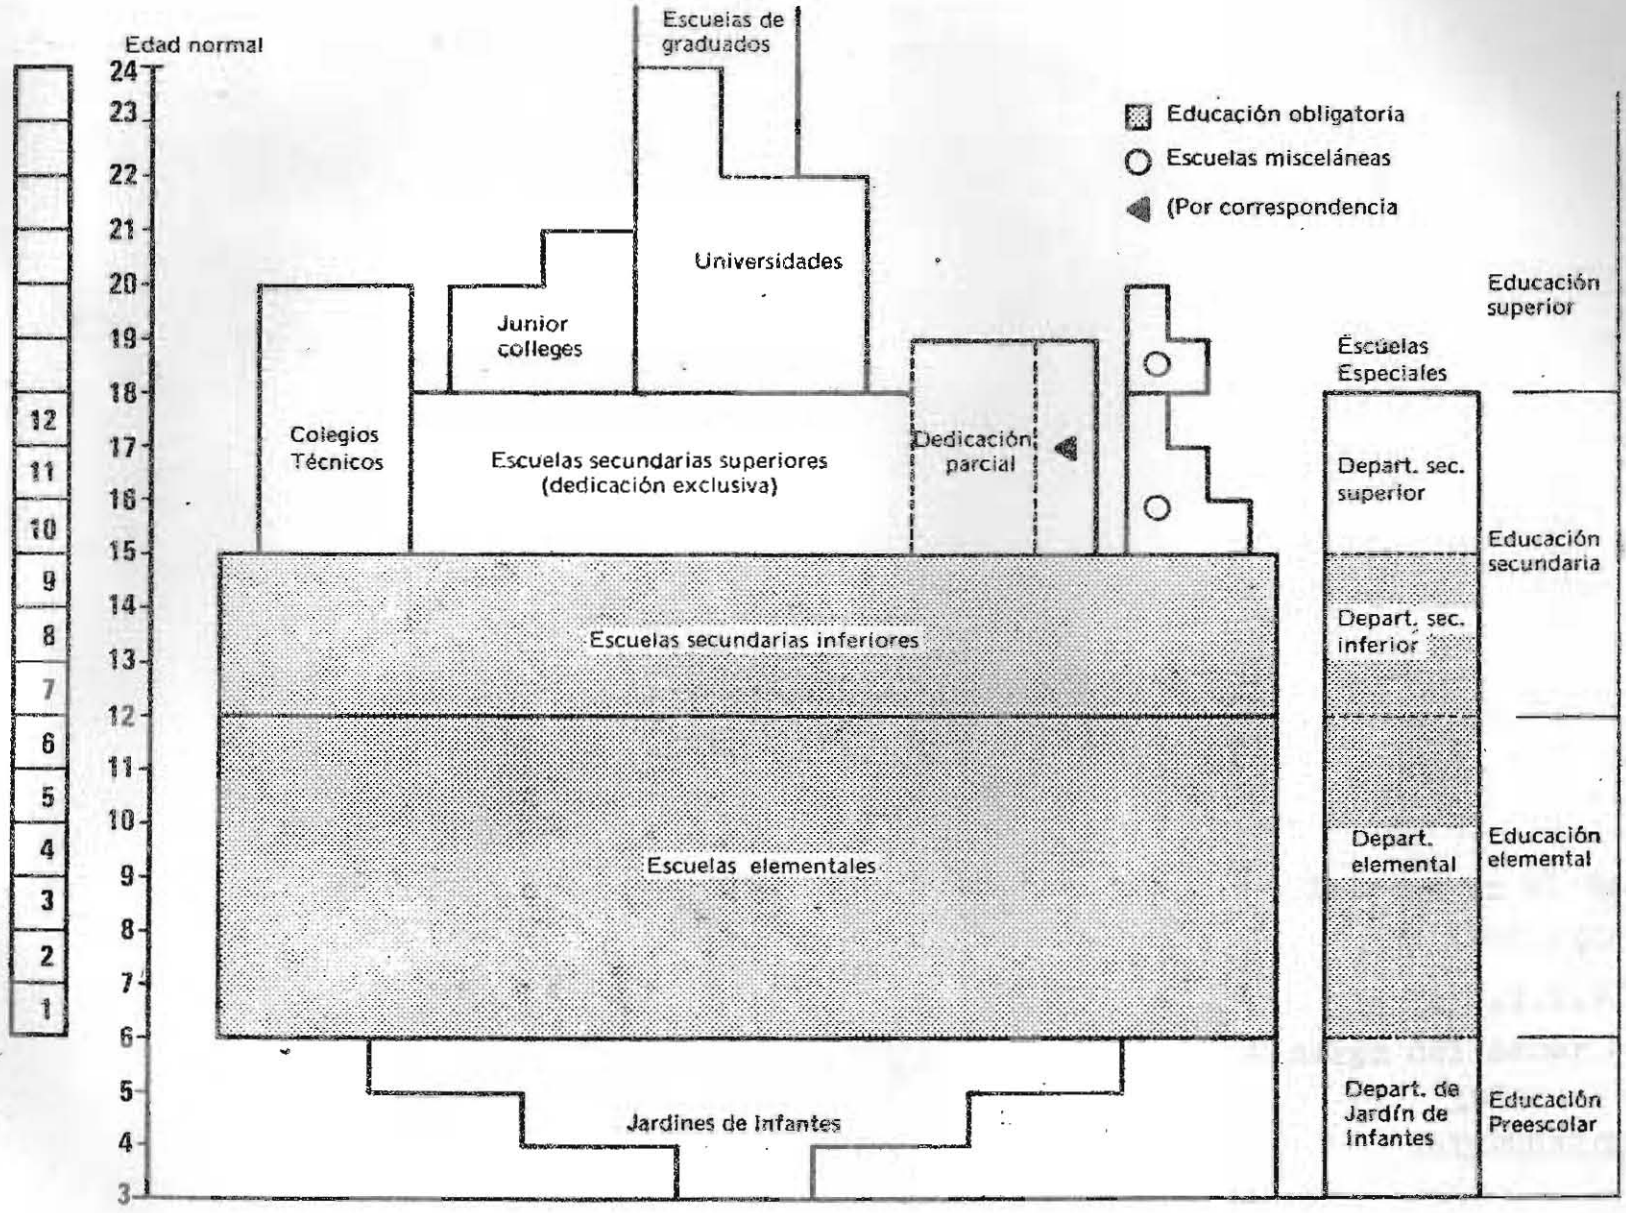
Edad normal

24
23
22
21
20
19
18
17
16
15
14
13
12
11
10
9
8
7
6
5
4
3

12
11
10
9
8
7
6
5
4
3
2
1

Escuelas de graduados

Educación obligatoria
Escuelas misceláneas
(Por correspondencia

Universidades

Junior colleges

Colegios Técnicos

Escuelas secundarias superiores (dedicación exclusiva)

Dedicación parcial

Escuelas Especiales

Educación superior

Depart. sec. superior

Educación secundaria

Escuelas secundarias inferiores

Depart. sec. inferior

Escuelas elementales

Depart. elemental

Educación elemental

Jardines de Infantes

Depart. de Jardín de Infantes

Educación Preescolar